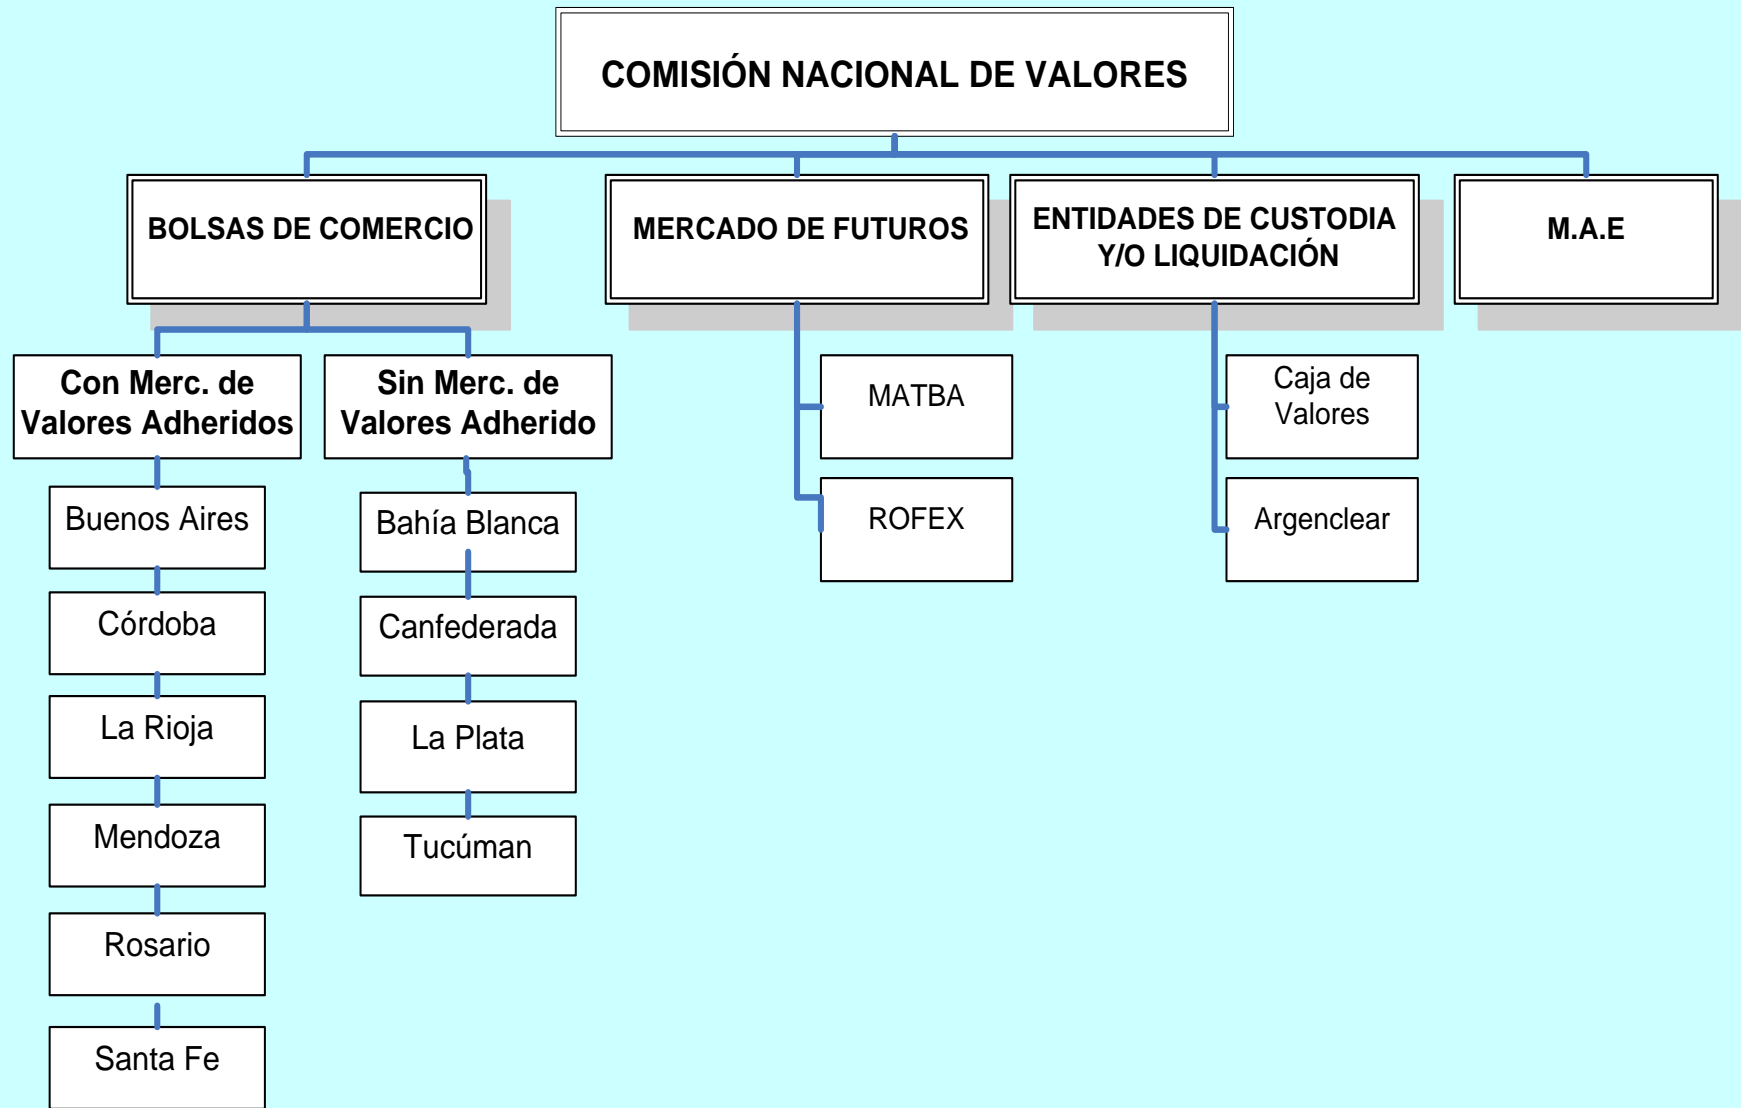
COMISIÓN NACIONAL DE VALORES

BOLSAS DE COMERCIO

MERCADO DE FUTUROS

ENTIDADES DE CUSTODIA Y/O LIQUIDACIÓN

M.A.E

Con Merc. de Valores Adheridos

Buenos Aires

Córdoba

La Rioja

Mendoza

Rosario

Santa Fe

Sin Merc. de Valores Adherido

Bahía Blanca

Canfederada

La Plata

Tucúman

MATBA

ROFEX

Caja de Valores

Argenclear